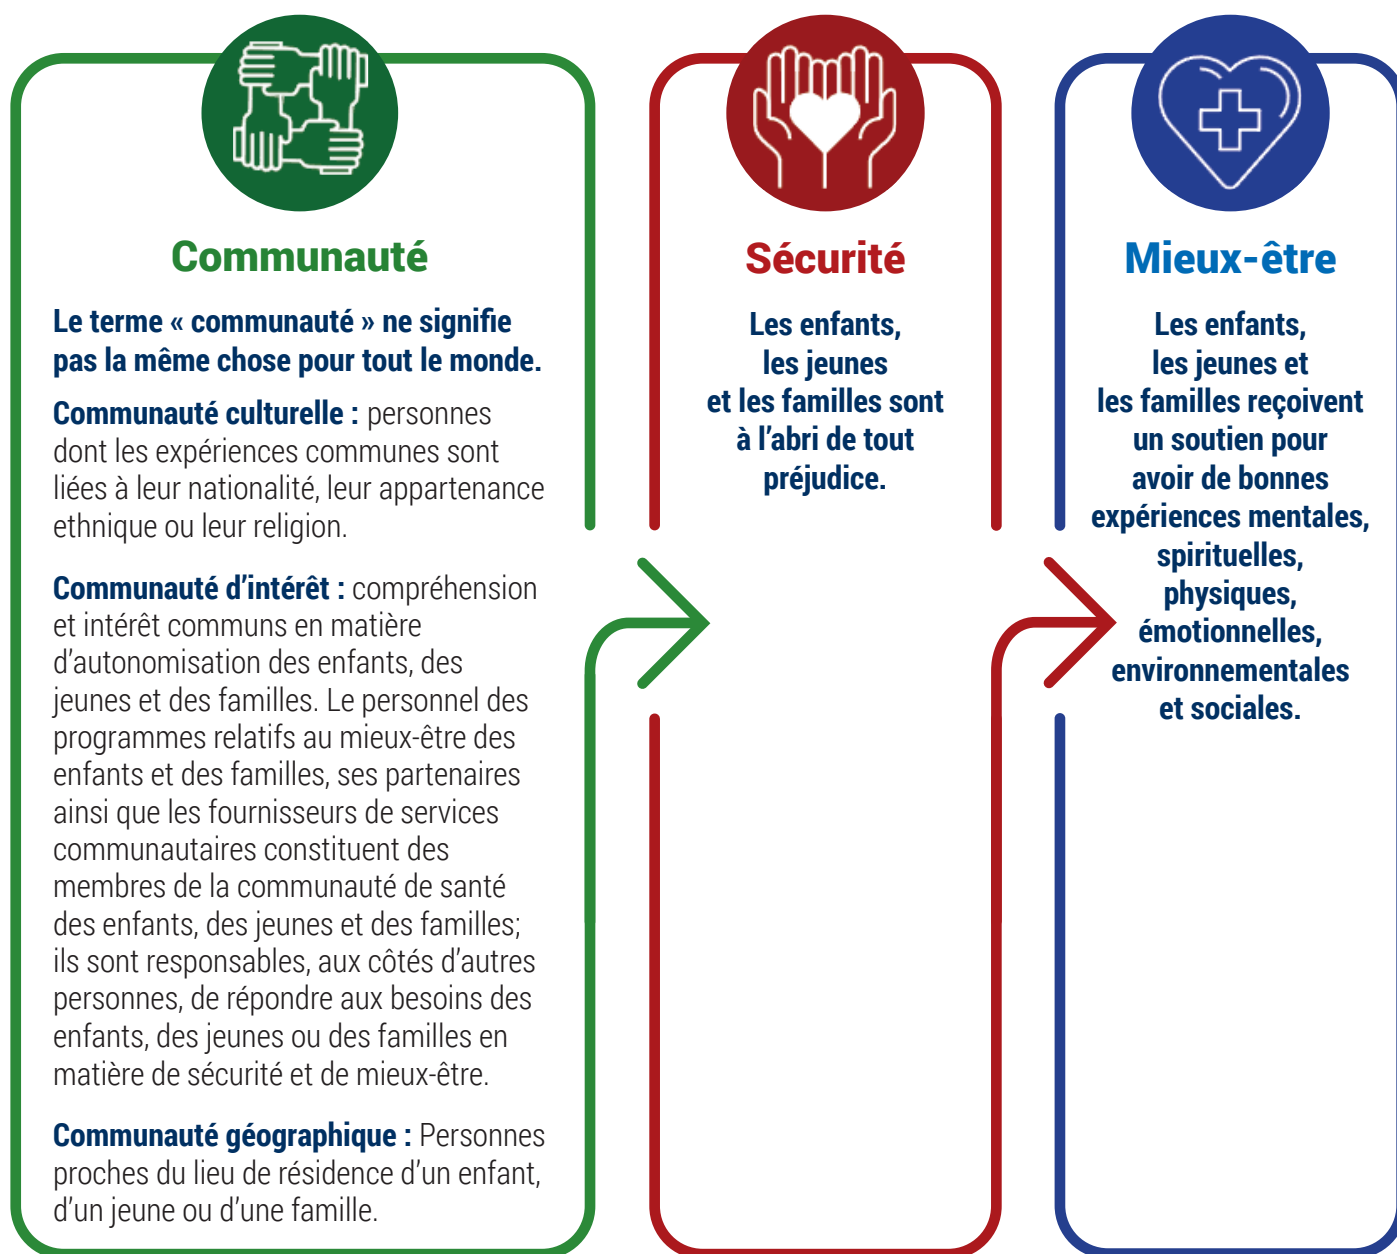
Communauté

Le terme « communauté » ne signifie pas la même chose pour tout le monde.

Communauté culturelle : personnes dont les expériences communes sont liées à leur nationalité, leur appartenance ethnique ou leur religion.

Communauté d'intérêt : compréhension et intérêt communs en matière d'autonomisation des enfants, des jeunes et des familles. Le personnel des programmes relatifs au mieux-être des enfants et des familles, ses partenaires ainsi que les fournisseurs de services communautaires constituent des membres de la communauté de santé des enfants, des jeunes et des familles; ils sont responsables, aux côtés d'autres personnes, de répondre aux besoins des enfants, des jeunes ou des familles en matière de sécurité et de mieux-être.

Communauté géographique : Personnes proches du lieu de résidence d'un enfant, d'un jeune ou d'une famille.

Sécurité

Les enfants, les jeunes et les familles sont à l'abri de tout préjudice.

Mieux-être

Les enfants, les jeunes et les familles reçoivent un soutien pour avoir de bonnes expériences mentales, spirituelles, physiques, émotionnelles, environnementales et sociales.